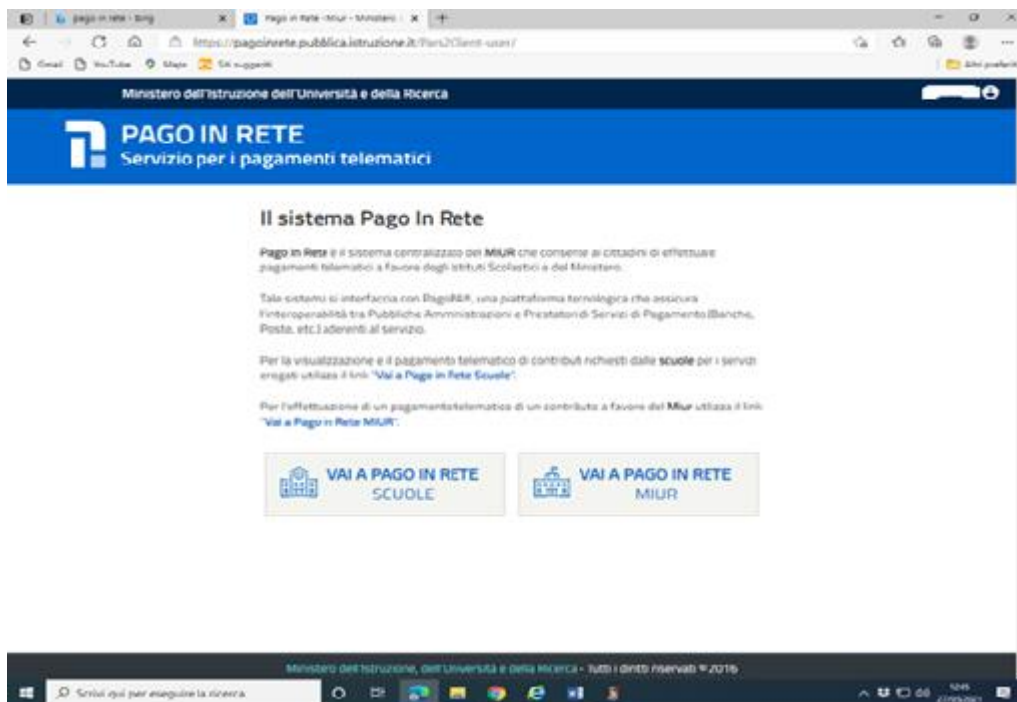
pago in rete - Bing
Pago in Rete - Miur - Ministero
https://pagoinrete.pubblica.istruzione.it/Parix2Client-user/
Gmail YouTube Maps Siti suggeriti
Altri preferiti

Ministero dell'Istruzione dell'Università e della Ricerca

PAGO IN RETE
Servizio per i pagamenti telematici

Il sistema Pago In Rete

Pago In Rete è il sistema centralizzato del MIUR che consente ai cittadini di effettuare pagamenti telematici a favore degli Istituti Scolastici e del Ministero.

Tale sistema si interfaccia con PagoPA®, una piattaforma tecnologica che assicura l'interoperabilità tra Pubbliche Amministrazioni e Prestatori di Servizi di Pagamento (Banche, Poste, etc.) aderenti al servizio.

Per la visualizzazione e il pagamento telematico di contributi richiesti dalle scuole per i servizi erogati utilizza il link "Vai a Pago in Rete Scuole".

Per l'effettuazione di un pagamentotelematico di un contributo a favore del Miur utilizza il link "Vai a Pago in Rete MIUR".

VAI A PAGO IN RETE SCUOLE

VAI A PAGO IN RETE MIUR

Ministero dell'Istruzione, dell'Università e della Ricerca - Tutti i diritti riservati © 2016

Scrivi qui per eseguire la ricerca